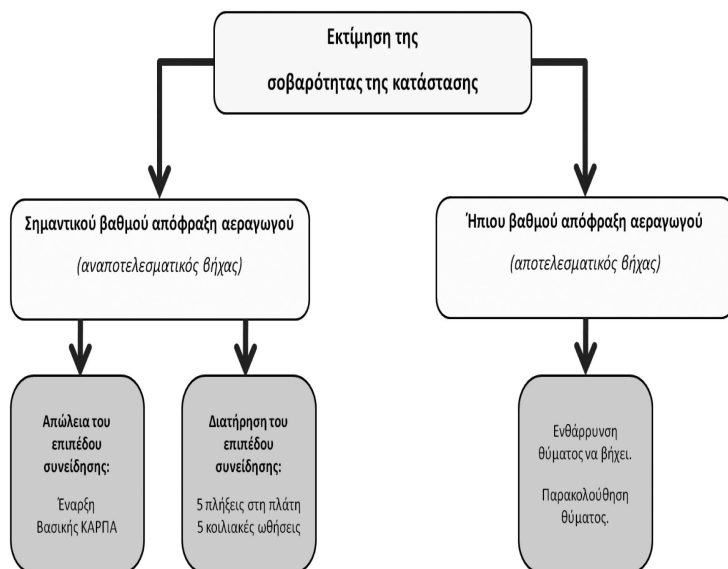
Εκτίμηση της σοβαρότητας της κατάστασης

Σημαντικού βαθμού απόφραξη αεραγωγού

(αναποτελεσματικός βήχας)

Απώλεια του επιπέδου συνείδησης:

Έναρξη Βασικής ΚΑΡΠΑ

Διατήρηση του επιπέδου συνείδησης:

5 πλήξεις στη πλάτη
5 κοιλιακές ωθήσεις

Ήπιου βαθμού απόφραξη αεραγωγού

(αποτελεσματικός βήχας)

Ενθάρρυνση θύματος να βήχει.

Παρακολούθηση θύματος.